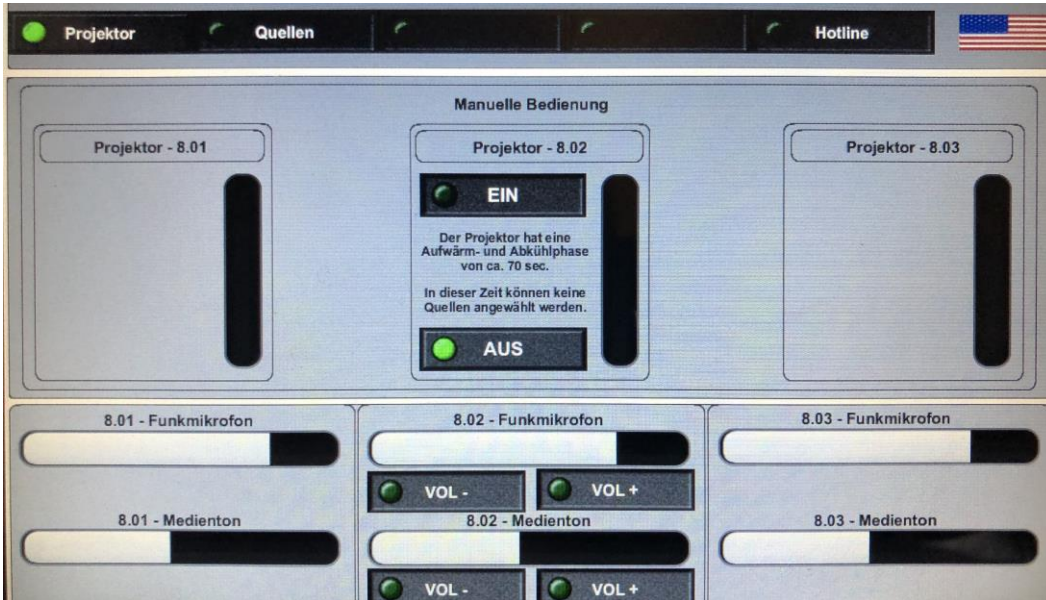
Projektor
Quellen
Hotline

Manuelle Bedienung

Projektor - 8.01

Projektor - 8.02

EIN

Der Projektor hat eine Aufwärm- und Abkühlphase von ca. 70 sec.

In dieser Zeit können keine Quellen angewählt werden.

AUS

Projektor - 8.03

8.01 - Funkmikrofon

8.01 - Medienton

8.02 - Funkmikrofon

VOL -
VOL +

8.02 - Medienton

VOL -
VOL +

8.03 - Funkmikrofon

8.03 - Medienton